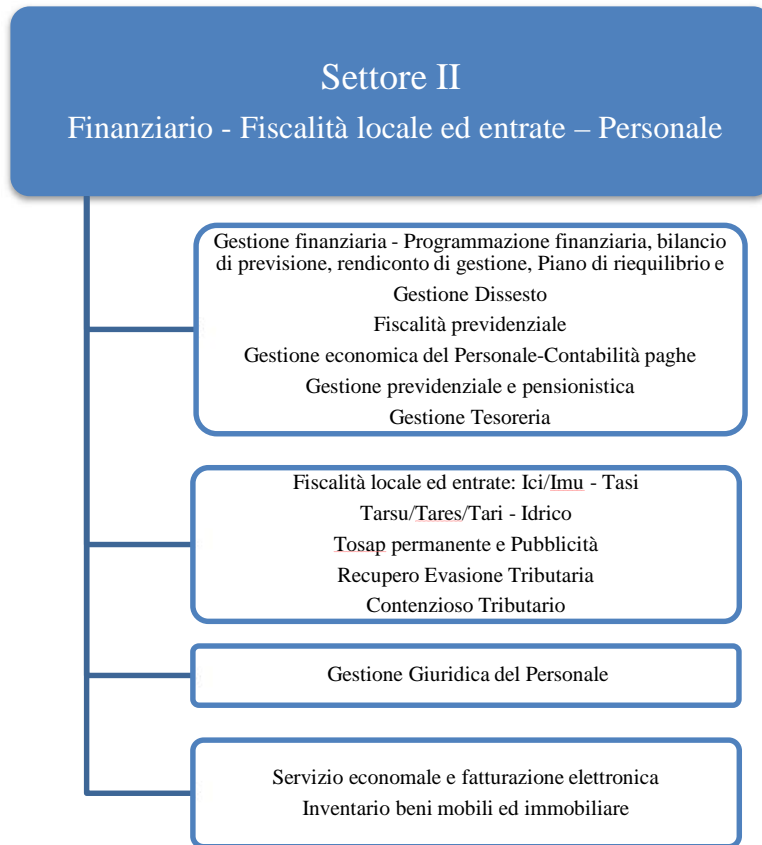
Settore II

Finanziario - Fiscalità locale ed entrate – Personale

Gestione finanziaria - Programmazione finanziaria, bilancio di previsione, rendiconto di gestione, Piano di riequilibrio e

Gestione Dissesto

Fiscalità previdenziale

Gestione economica del Personale-Contabilità paghe

Gestione previdenziale e pensionistica

Gestione Tesoreria

Fiscalità locale ed entrate: Ici/Imu - Tasi

Tarsu/Tares/Tari - Idrico

Tosap permanente e Pubblicità

Recupero Evasione Tributaria

Contenzioso Tributario

Gestione Giuridica del Personale

Servizio economale e fatturazione elettronica

Inventario beni mobili ed immobiliare